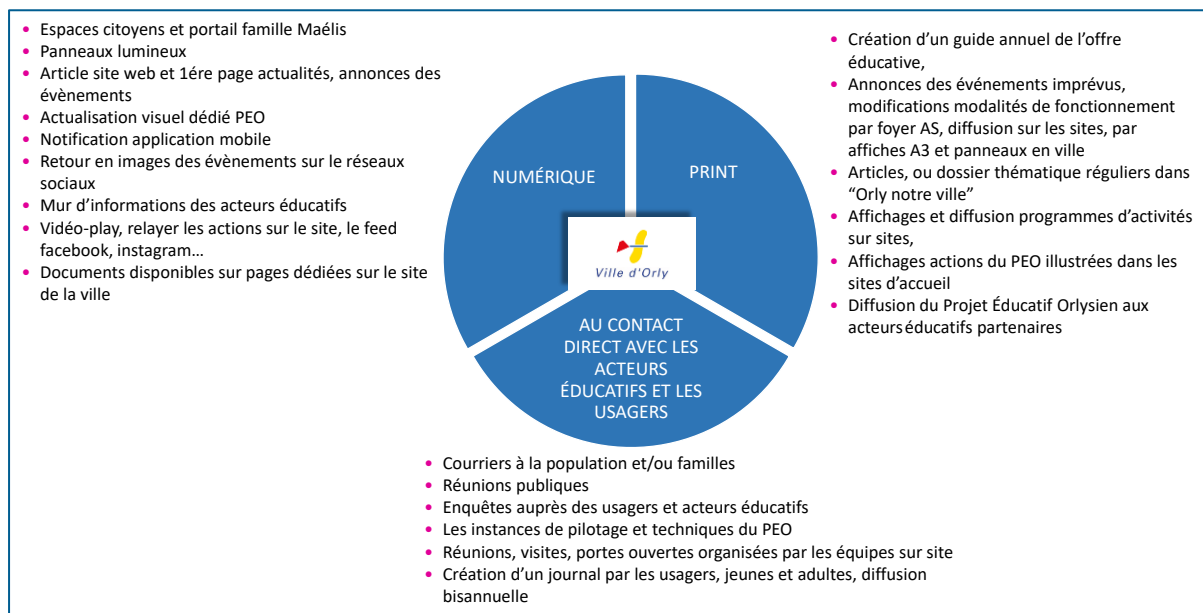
- Espaces citoyens et portail famille Maélis
- Panneaux lumineux
- Article site web et 1ére page actualités, annonces des évènements
- Actualisation visuel dédié PEO
- Notification application mobile
- Retour en images des évènements sur le réseaux sociaux
- Mur d'informations des acteurs éducatifs
- Vidéo-play, relayer les actions sur le site, le feed facebook, instagram…
- Documents disponibles sur pages dédiées sur le site de la ville

- Création d'un guide annuel de l'offre éducative,
- Annonces des événements imprévus, modifications modalités de fonctionnement par foyer AS, diffusion sur les sites, par affiches A3 et panneaux en ville
- Articles, ou dossier thématique réguliers dans "Orly notre ville"
- Affichages et diffusion programmes d'activités sur sites,
- Affichages actions du PEO illustrées dans les sites d'accueil
- Diffusion du Projet Éducatif Orlysien aux acteurs éducatifs partenaires

NUMÉRIQUE

PRINT

Ville d'Orly

AU CONTACT DIRECT AVEC LES ACTEURS ÉDUCATIFS ET LES USAGERS

- Courriers à la population et/ou familles
- Réunions publiques
- Enquêtes auprès des usagers et acteurs éducatifs
- Les instances de pilotage et techniques du PEO
- Réunions, visites, portes ouvertes organisées par les équipes sur site
- Création d'un journal par les usagers, jeunes et adultes, diffusion bisannuelle